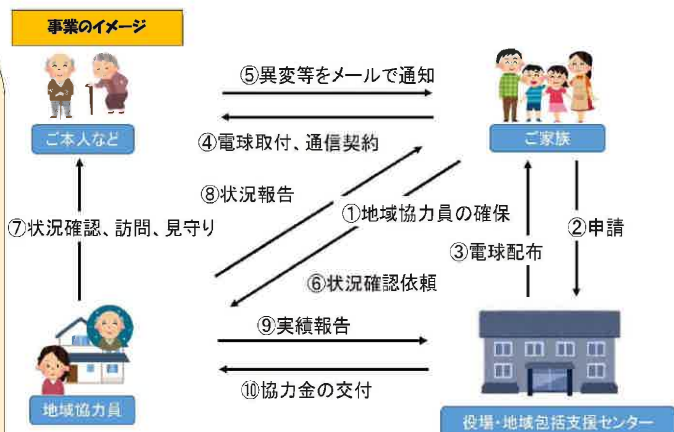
事業のイメージ

⑤異変等をメールで通知

ご本人など

④電球取付、通信契約

ご家族

⑧状況報告

①地域協力員の確保

⑦状況確認、訪問、見守り

②申請

③電球配布

⑥状況確認依頼

⑨実績報告

⑩協力金の交付

地域協力員

役場・地域包括支援センター